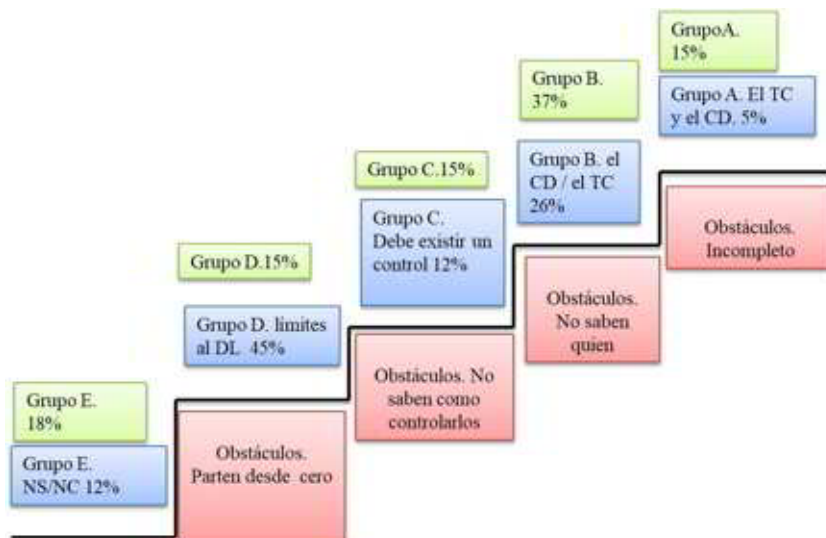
GrupoA. 15%

Grupo A. El TC y el CD. 5%

Grupo B. 37%

Grupo B. el CD / el TC 26%

Obstáculos. Incompleto

Grupo C.15%

Grupo C. Debe existir un control 12%

Obstáculos. No saben quien

Grupo D.15%

Grupo D. limites al DL 45%

Obstáculos. No saben como controlarlos

Grupo E. 18%

Grupo E. NS/NC 12%

Obstáculos. Parten desde cero